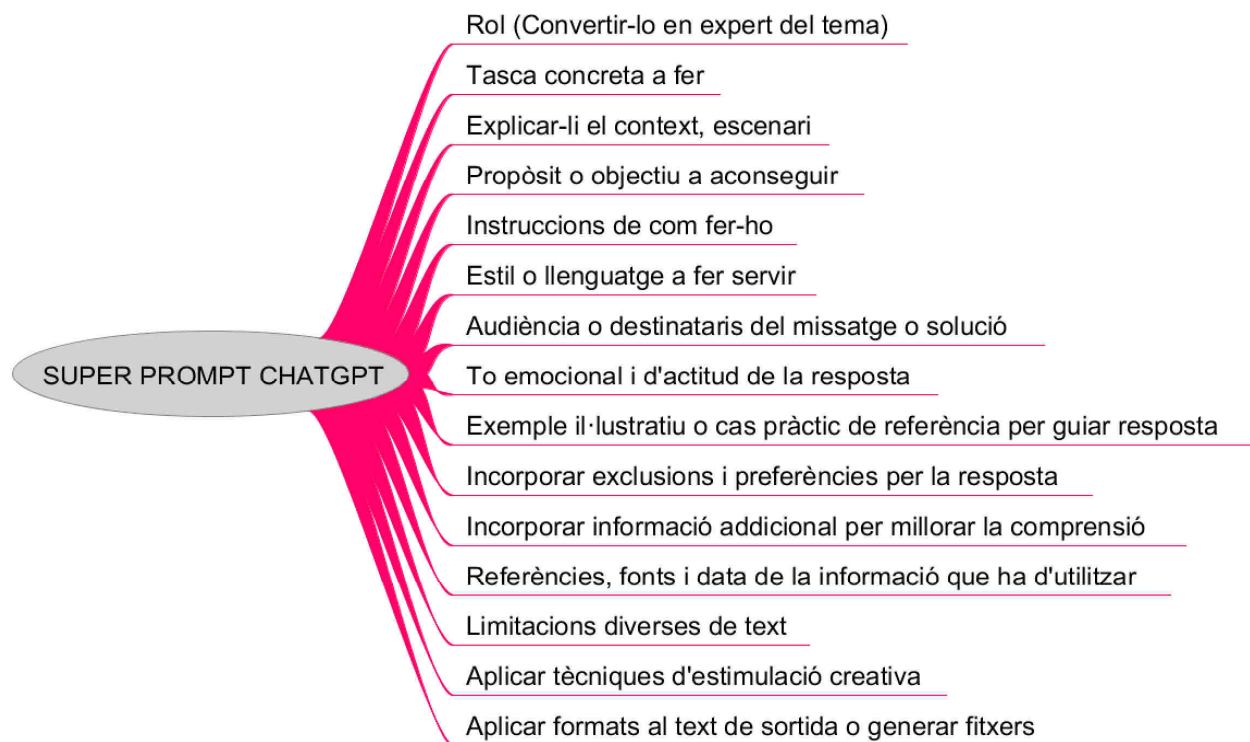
SUPER PROMPT CHATGPT

Rol (Convertir-lo en expert del tema)

Tasca concreta a fer

Explicar-li el context, escenari

Propòsit o objectiu a aconseguir

Instruccions de com fer-ho

Estil o llenguatge a fer servir

Audiència o destinataris del missatge o solució

To emocional i d'actitud de la resposta

Exemple il·lustratiu o cas pràctic de referència per guiar resposta

Incorporar exclusions i preferències per la resposta

Incorporar informació addicional per millorar la comprensió

Referències, fonts i data de la informació que ha d'utilitzar

Limitacions diverses de text

Aplicar tècniques d'estimulació creativa

Aplicar formats al text de sortida o generar fitxers